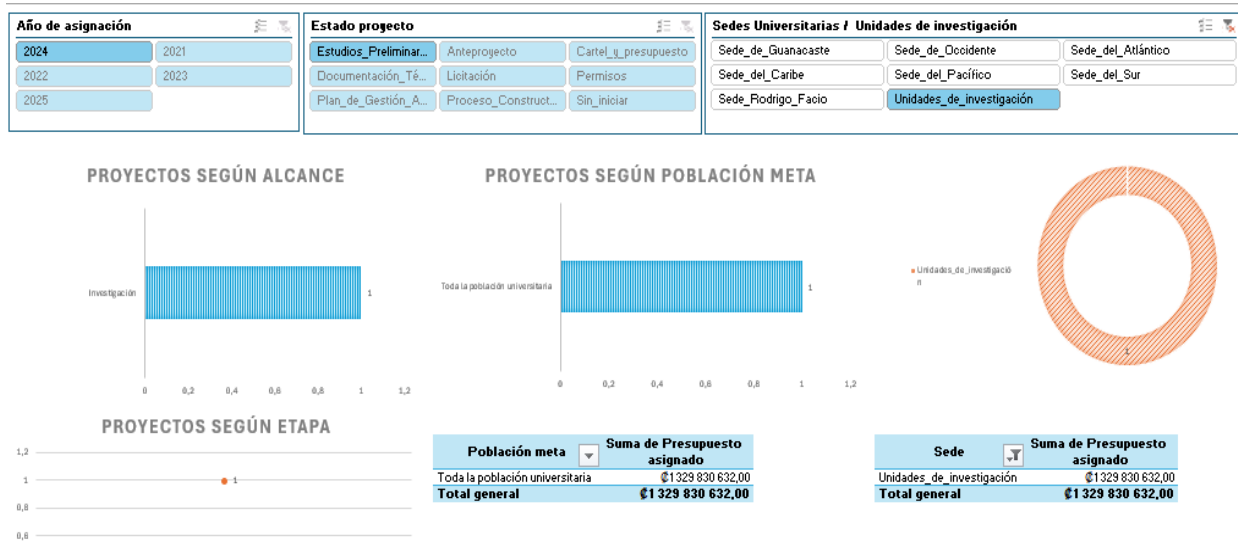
Año de asignación

2024
2021
2022
2023
2025

Estado proyecto

Estudios_Preliminar...
Anteproyecto
Cartel_y_presupuesto
Documentación_Té...
Licitación
Permisos
Plan_de_Gestión_A...
Proceso_Construct...
Sin_iniciar

Sedes Universitarias / Unidades de investigación

Sede_de_Guanacaste
Sede_de_Occidente
Sede_del_Atlántico
Sede_del_Caribe
Sede_del_Pacífico
Sede_del_Sur
Sede_Rodrigo_Facio
Unidades_de_investigación

PROYECTOS SEGÚN ALCANCE

Investigación
1
0
0,2
0,4
0,6
0,8
1
1,2

PROYECTOS SEGÚN POBLACIÓN META

Toda la población universitaria
1
0
0,2
0,4
0,6
0,8
1
1,2

Unidades_de_investigación
1

PROYECTOS SEGÚN ETAPA

1,2
1
1
0,8
0,6

| Población meta | Suma de Presupuesto asignado |
|---|---|
| Toda la población universitaria | ₡1 329 830 632,00 |
| Total general | ₡1 329 830 632,00 |

| Sede | Suma de Presupuesto asignado |
|---|---|
| Unidades_de_investigación | ₡1 329 830 632,00 |
| Total general | ₡1 329 830 632,00 |